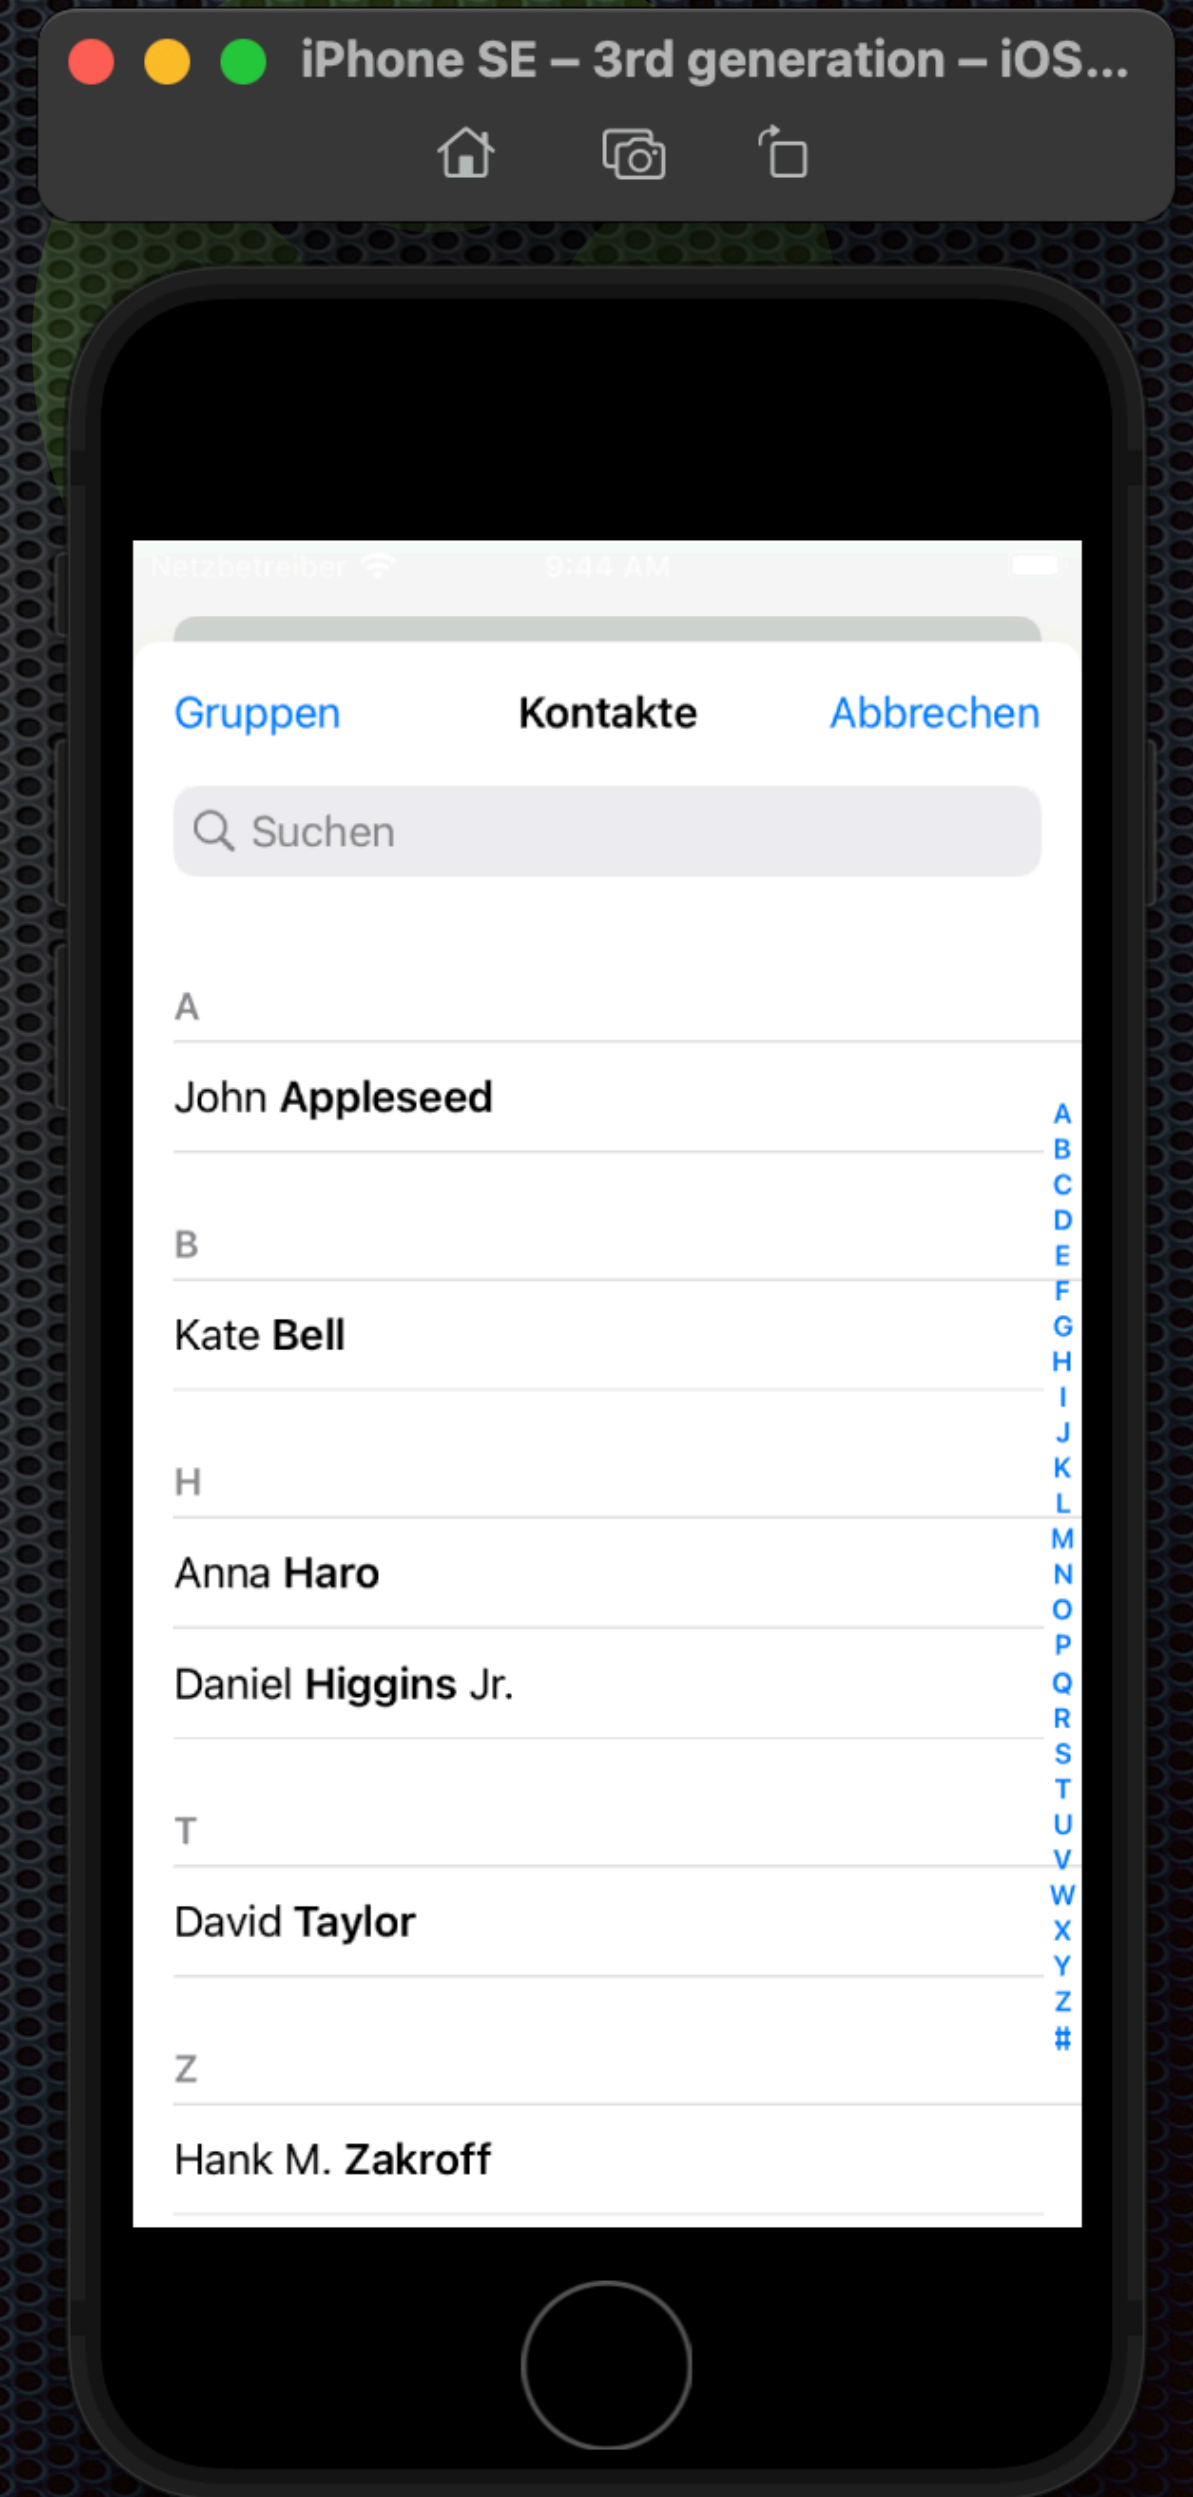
iPhone SE – 3rd generation – iOS...

Netzbetreiber 9:44 AM

Gruppen Kontakte Abbrechen

Suchen

A

John Appleseed

B

Kate Bell

H

Anna Haro

Daniel Higgins Jr.

T

David Taylor

Z

Hank M. Zakroff

A
B
C
D
E
F
G
H
I
J
K
L
M
N
O
P
Q
R
S
T
U
V
W
X
Y
Z
#